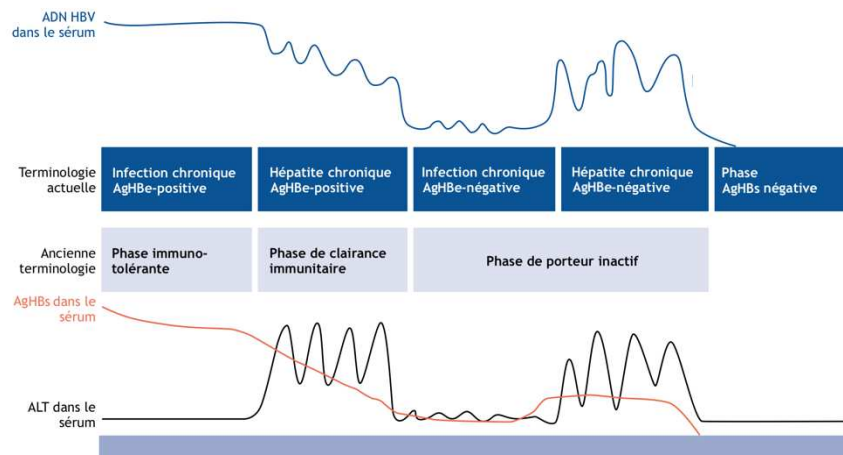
ADN HBV dans le sérum

Terminologie actuelle

| Infection chronique AgHBe-positive | Hépatite chronique AgHBe-positive | Infection chronique AgHBe-négative | Hépatite chronique AgHBe-négative | Phase AgHBs négative |
|---|---|---|---|---|

Ancienne terminologie

| Phase immuno-tolérante | Phase de clairance immunitaire | Phase de porteur inactif |
|---|---|---|

AgHBs dans le sérum

ALT dans le sérum